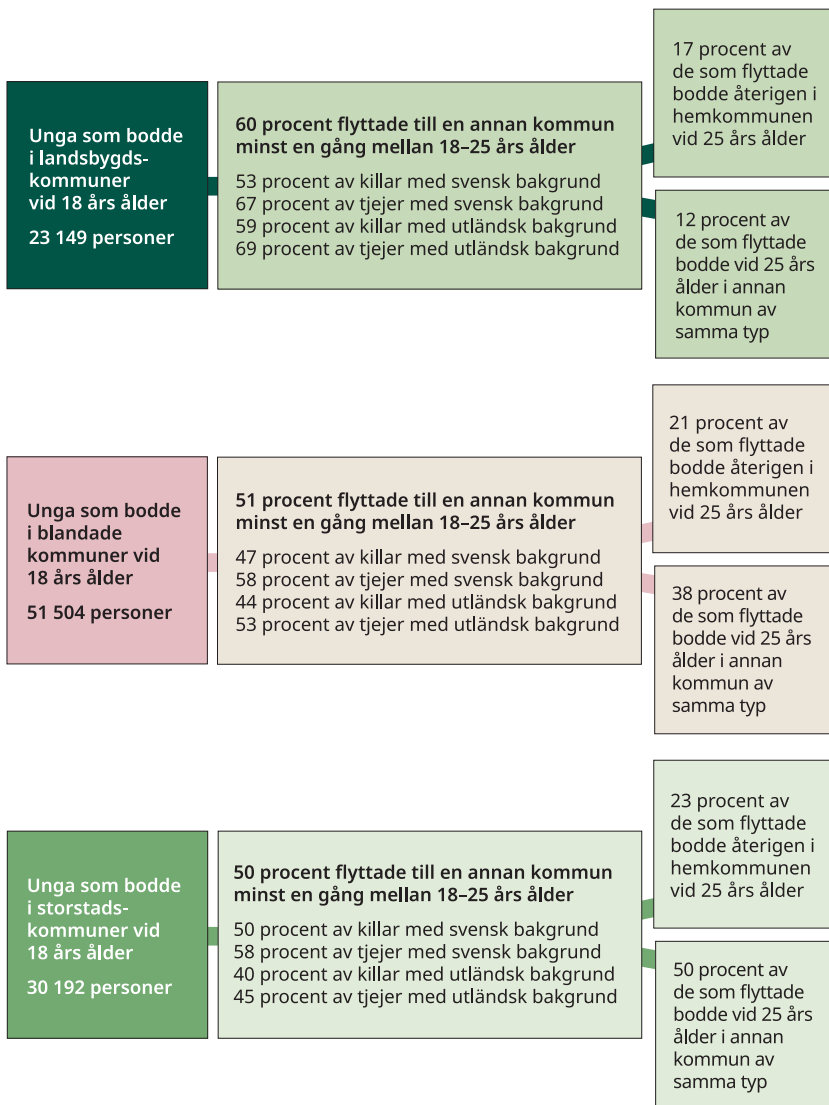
Unga som bodde i landsbygdskommuner vid 18 års ålder

23 149 personer

60 procent flyttade till en annan kommun minst en gång mellan 18–25 års ålder

53 procent av killar med svensk bakgrund
67 procent av tjejer med svensk bakgrund
59 procent av killar med utländsk bakgrund
69 procent av tjejer med utländsk bakgrund

17 procent av de som flyttade bodde återigen i hemkommunen vid 25 års ålder

12 procent av de som flyttade bodde vid 25 års ålder i annan kommun av samma typ

Unga som bodde i blandade kommuner vid 18 års ålder

51 504 personer

51 procent flyttade till en annan kommun minst en gång mellan 18–25 års ålder

47 procent av killar med svensk bakgrund
58 procent av tjejer med svensk bakgrund
44 procent av killar med utländsk bakgrund
53 procent av tjejer med utländsk bakgrund

21 procent av de som flyttade bodde återigen i hemkommunen vid 25 års ålder

38 procent av de som flyttade bodde vid 25 års ålder i annan kommun av samma typ

Unga som bodde i storstadskommuner vid 18 års ålder

30 192 personer

50 procent flyttade till en annan kommun minst en gång mellan 18–25 års ålder

50 procent av killar med svensk bakgrund
58 procent av tjejer med svensk bakgrund
40 procent av killar med utländsk bakgrund
45 procent av tjejer med utländsk bakgrund

23 procent av de som flyttade bodde återigen i hemkommunen vid 25 års ålder

50 procent av de som flyttade bodde vid 25 års ålder i annan kommun av samma typ